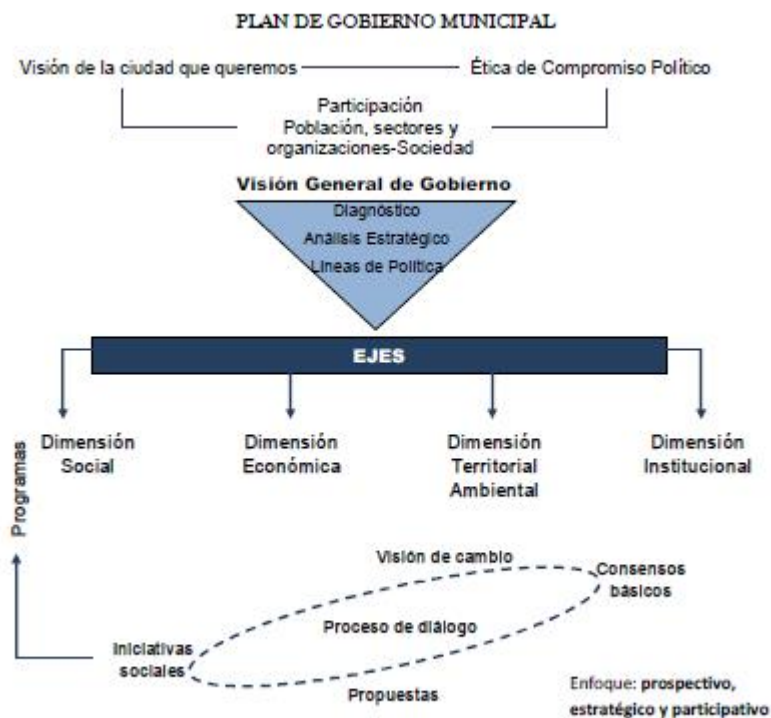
PLAN DE GOBIERNO MUNICIPAL

Visión de la ciudad que queremos

Ética de Compromiso Político

Participación
Población, sectores y organizaciones-Sociedad

Visión General de Gobierno

Diagnóstico

Análisis Estratégico

Líneas de Política

EJES

Programas

Dimensión Social

Dimensión Económica

Dimensión Territorial Ambiental

Dimensión Institucional

Visión de cambio

Consensos básicos

Proceso de diálogo

Iniciativas sociales

Propuestas

Enfoque: **prospectivo, estratégico y participativo**